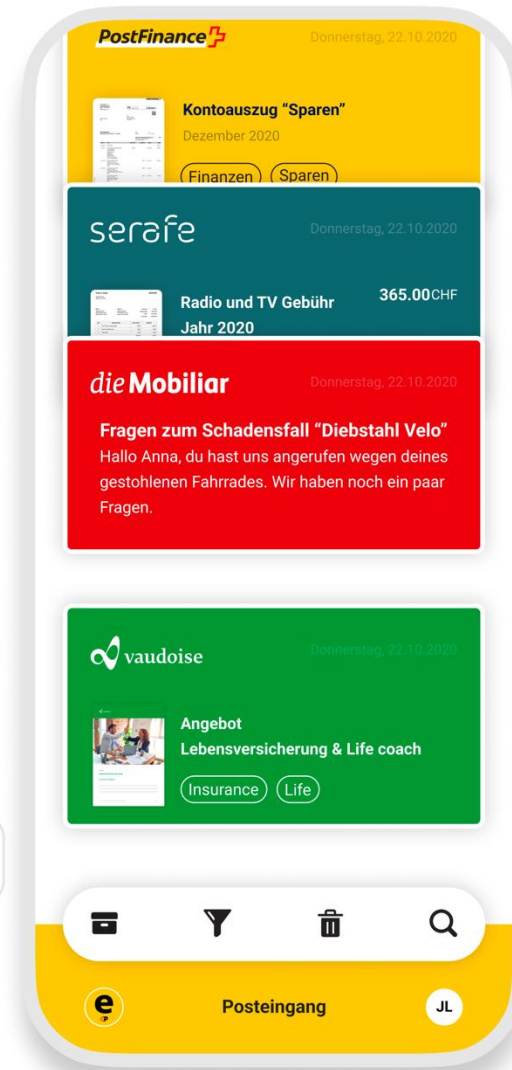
PostFinance

Donnerstag, 22.10.2020

Kontoauszug "Sparen"

Dezember 2020

Finanzen Sparen

serafe

Donnerstag, 22.10.2020

Radio und TV Gebühr Jahr 2020

365.00CHF

die Mobiliar

Donnerstag, 22.10.2020

Fragen zum Schadensfall "Diebstahl Velo"

Hallo Anna, du hast uns angerufen wegen deines gestohlenen Fahrrades. Wir haben noch ein paar Fragen.

vaudoise

Donnerstag, 22.10.2020

Angebot
Lebensversicherung & Life coach

Insurance Life

e

Posteingang

JL